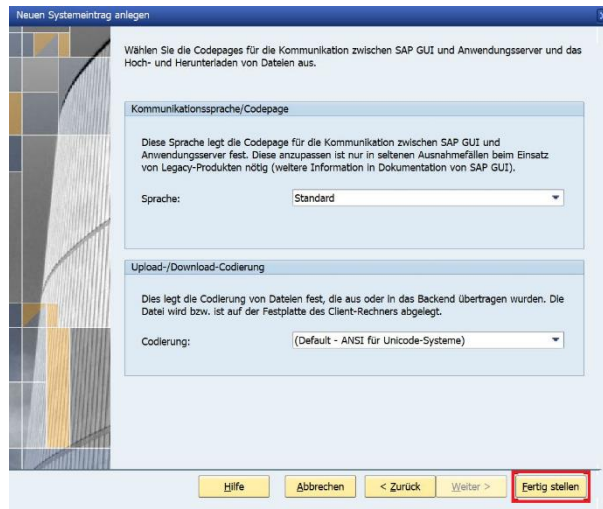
Neuen Systemeintrag anlegen

Wählen Sie die Codepages für die Kommunikation zwischen SAP GUI und Anwendungsserver und das Hoch- und Herunterladen von Dateien aus.

Kommunikationssprache/Codepage

Diese Sprache legt die Codepage für die Kommunikation zwischen SAP GUI und Anwendungsserver fest. Diese anzupassen ist nur in seltenen Ausnahmefällen beim Einsatz von Legacy-Produkten nötig (weitere Information in Dokumentation von SAP GUI).

Sprache: Standard

Upload-/Download-Codierung

Dies legt die Codierung von Dateien fest, die aus oder in das Backend übertragen wurden. Die Datei wird bzw. ist auf der Festplatte des Client-Rechners abgelegt.

Codierung: (Default - ANSI für Unicode-Systeme)

Hilfe Abbrechen < Zurück Weiter > Fertig stellen